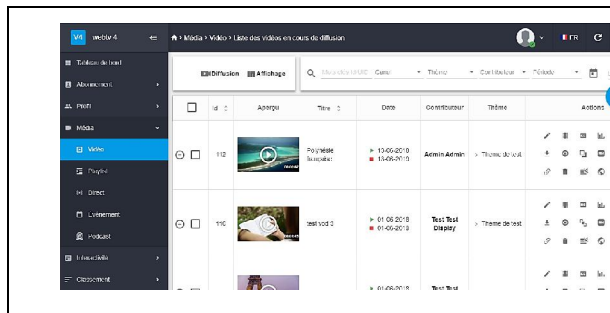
V4 webtv 4

Média › Vidéo › Liste des vidéos en cours de diffusion

FR

Tableau de bord
Abonnement
Profil
Média
Vidéo
Playlist
Direct
Événement
Podcast
Interactivité
Classement

Diffusion Affichage

Mots clés (UID) Canal Thème Contributeur Période

| | Id | Aperçu | Titre | Date | Contributeur | Thème | Actions |
|---|---|---|---|---|---|---|---|
| | 112 | | Polynésie française | 13-06-2018 13-06-2018 | Admin Admin | Theme de test | |
| | 110 | | test vod 2 | 01-06-2018 01-06-2018 | Test Test Display | Theme de test | |
| | | | | 01-06-2018 | Test Test | | |